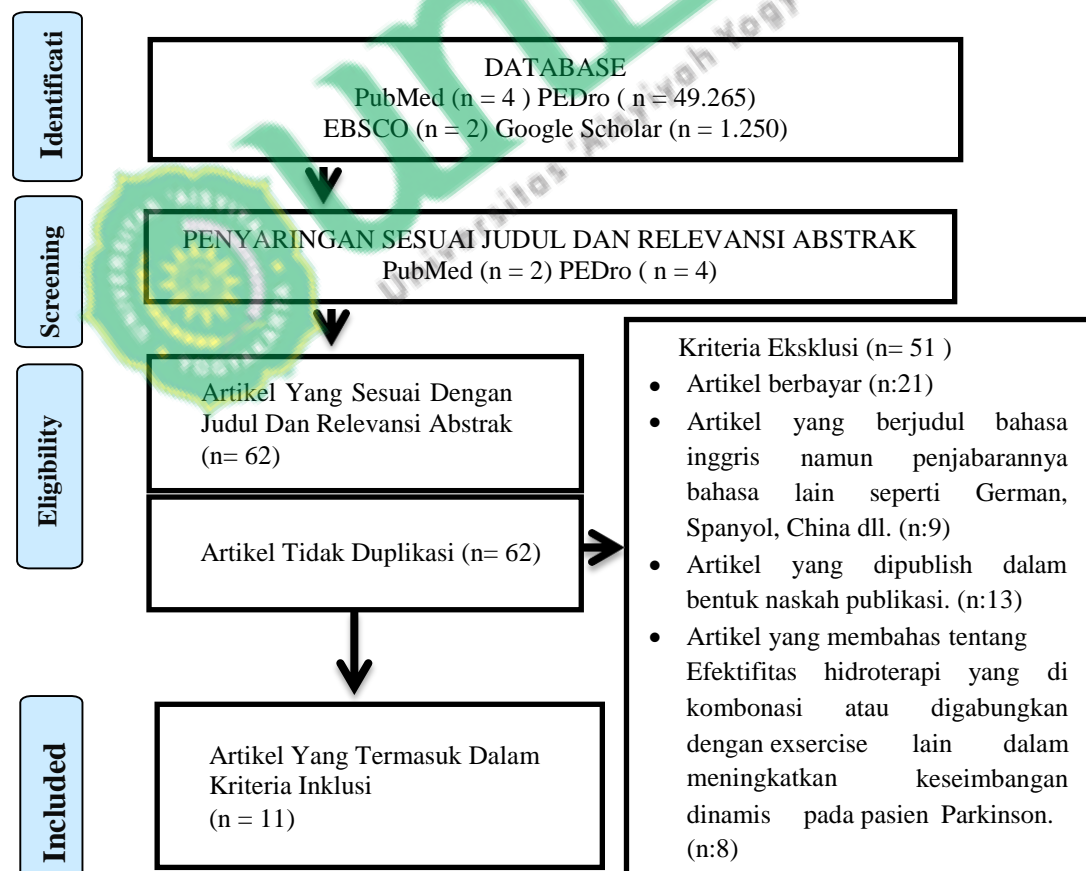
Identificati

DATABASE
PubMed (n = 4 ) PEDro ( n = 49.265)
EBSCO (n = 2) Google Scholar (n = 1.250)

Screening

PENYARINGAN SESUAI JUDUL DAN RELEVANSI ABSTRAK
PubMed (n = 2) PEDro ( n = 4)

Eligibility

Artikel Yang Sesuai Dengan Judul Dan Relevansi Abstrak (n= 62)

Artikel Tidak Duplikasi (n= 62)

Kriteria Eksklusi (n= 51 )
• Artikel berbayar (n:21)
• Artikel yang berjudul bahasa inggris namun penjabarannya bahasa lain seperti German, Spanyol, China dll. (n:9)
• Artikel yang dipublish dalam bentuk naskah publikasi. (n:13)
• Artikel yang membahas tentang Efektifitas hidroterapi yang di kombonasi atau digabungkan dengan exsercise lain dalam meningkatkan keseimbangan dinamis pada pasien Parkinson. (n:8)

Included

Artikel Yang Termasuk Dalam Kriteria Inklusi
(n = 11)